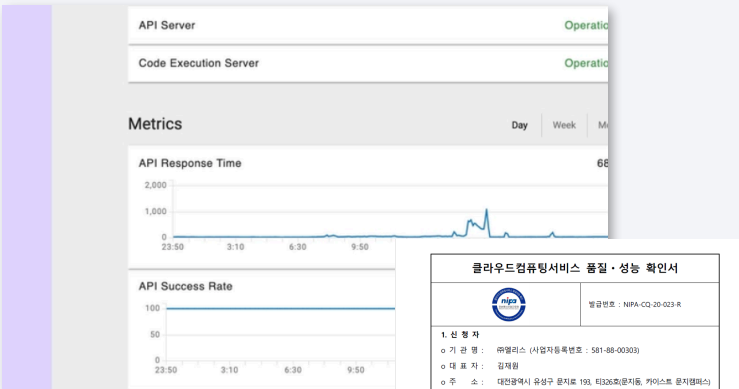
API Server
Operatio

Code Execution Server
Operatio

Metrics
Day
Week
M

API Response Time
68
2,000
1,000
0
23:50
3:10
6:30
9:50

API Success Rate
100
50
0
23:50
3:10
6:30
9:50

클라우드컴퓨팅서비스 품질 · 성능 확인서

nipa

발급번호 : NIPA-CQ-20-023-R

1. 신 청 자
ㅇ 기 관 명 : ㈜엘리스 (사업자등록번호 : 581-88-00303)
ㅇ 대 표 자 : 김재원
ㅇ 주 소 : 대전광역시 유성구 문지로 193, E1326호(문지동, 카이스트 문지캠퍼스)